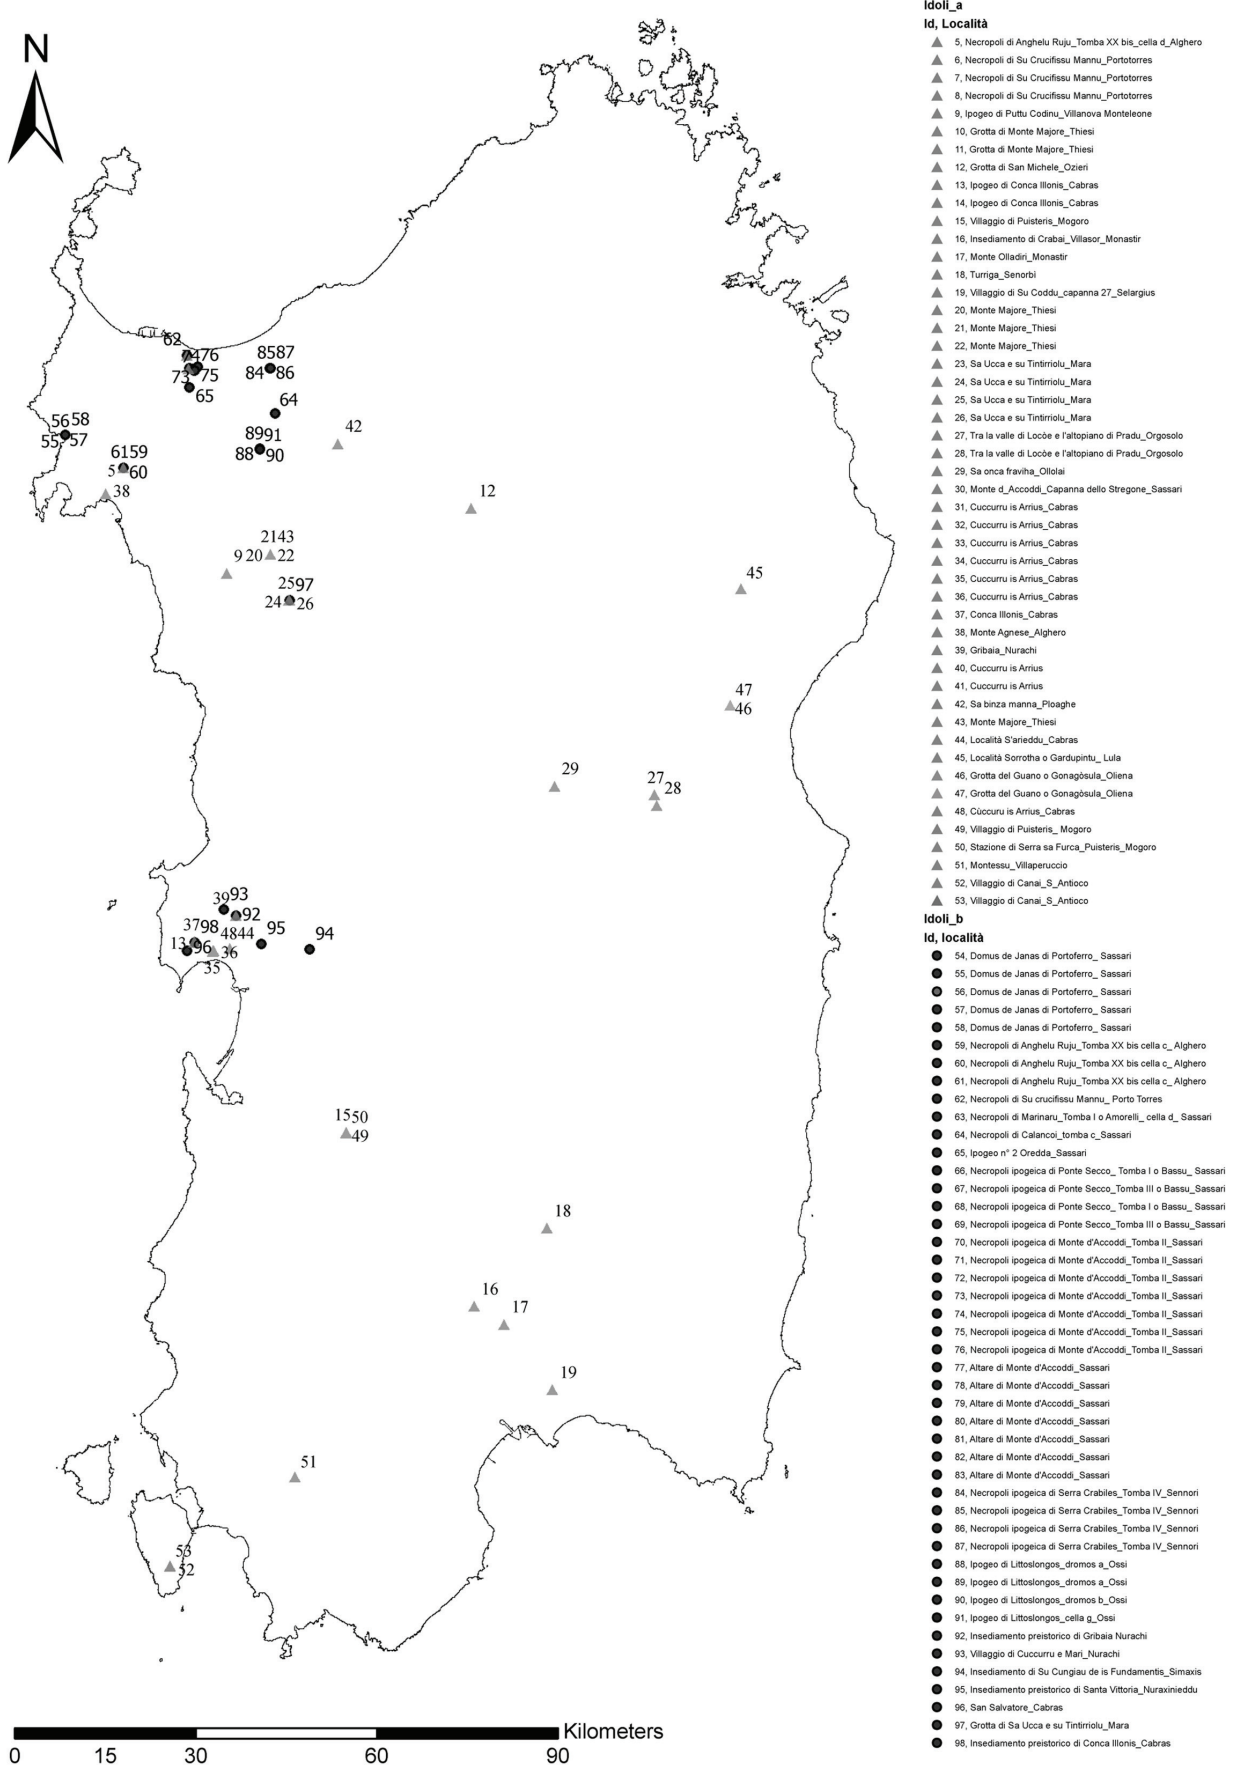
N

62
476
73 75
65
8587
84 86
64
42
5658
55 57
8991
88 90
6159
5 60
38
12
2143
9 20 22
2597
24 26
45
47
46
29
27
28
3993
92
3798
4844
95
94
13 96
35 36
1550
49
18
16
17
19
51
53
52

0 15 30 60 90
Kilometers

Idoli_a
Id, Località
5, Necropoli di Anghelu Ruju_Tomba XX bis_cella d_Alghero
6, Necropoli di Su Crucifissu Mannu_Portotorres
7, Necropoli di Su Crucifissu Mannu_Portotorres
8, Necropoli di Su Crucifissu Mannu_Portotorres
9, Ipogeo di Puttu Codinu_Villanova Monteleone
10, Grotta di Monte Majore_Thiesi
11, Grotta di Monte Majore_Thiesi
12, Grotta di San Michele_Ozieri
13, Ipogeo di Conca Illonis_Cabras
14, Ipogeo di Conca Illonis_Cabras
15, Villaggio di Puisteris_Mogoro
16, Insediamento di Crabai_Villasor_Monastir
17, Monte Olladiri_Monastir
18, Turriga_Senorbi
19, Villaggio di Su Coddu_capanna 27_Selargius
20, Monte Majore_Thiesi
21, Monte Majore_Thiesi
22, Monte Majore_Thiesi
23, Sa Ucca e su Tintirriolu_Mara
24, Sa Ucca e su Tintirriolu_Mara
25, Sa Ucca e su Tintirriolu_Mara
26, Sa Ucca e su Tintirriolu_Mara
27, Tra la valle di Locòe e l'altopiano di Pradu_Orgosolo
28, Tra la valle di Locòe e l'altopiano di Pradu_Orgosolo
29, Sa onca fraviha_Ollolai
30, Monte d_Accoddi_Capanna dello Stregone_Sassari
31, Cuccurru is Arrius_Cabras
32, Cuccurru is Arrius_Cabras
33, Cuccurru is Arrius_Cabras
34, Cuccurru is Arrius_Cabras
35, Cuccurru is Arrius_Cabras
36, Cuccurru is Arrius_Cabras
37, Conca Illonis_Cabras
38, Monte Agnese_Alghero
39, Gribaia_Nurachi
40, Cuccurru is Arrius
41, Cuccurru is Arrius
42, Sa binza manna_Ploaghe
43, Monte Majore_Thiesi
44, Località S'arieddu_Cabras
45, Località Sorrotha o Gardupintu_ Lula
46, Grotta del Guano o Gonagòsula_Oliena
47, Grotta del Guano o Gonagòsula_Oliena
48, Cùccuru is Arrius_Cabras
49, Villaggio di Puisteris_ Mogoro
50, Stazione di Serra sa Furca_Puisteris_Mogoro
51, Montessu_Villaperuccio
52, Villaggio di Canai_S_Antioco
53, Villaggio di Canai_S_Antioco
Idoli_b
Id, località
54, Domus de Janas di Portoferro_ Sassari
55, Domus de Janas di Portoferro_ Sassari
56, Domus de Janas di Portoferro_ Sassari
57, Domus de Janas di Portoferro_ Sassari
58, Domus de Janas di Portoferro_ Sassari
59, Necropoli di Anghelu Ruju_Tomba XX bis cella c_ Alghero
60, Necropoli di Anghelu Ruju_Tomba XX bis cella c_ Alghero
61, Necropoli di Anghelu Ruju_Tomba XX bis cella c_ Alghero
62, Necropoli di Su crucifissu Mannu_ Porto Torres
63, Necropoli di Marinaru_Tomba I o Amorelli_ cella d_ Sassari
64, Necropoli di Calancoi_tomba c_Sassari
65, Ipogeo n° 2 Oredda_Sassari
66, Necropoli ipogeica di Ponte Secco_ Tomba I o Bassu_ Sassari
67, Necropoli ipogeica di Ponte Secco_Tomba III o Bassu_Sassari
68, Necropoli ipogeica di Ponte Secco_ Tomba I o Bassu_ Sassari
69, Necropoli ipogeica di Ponte Secco_Tomba III o Bassu_Sassari
70, Necropoli ipogeica di Monte d'Accoddi_Tomba II_Sassari
71, Necropoli ipogeica di Monte d'Accoddi_Tomba II_Sassari
72, Necropoli ipogeica di Monte d'Accoddi_Tomba II_Sassari
73, Necropoli ipogeica di Monte d'Accoddi_Tomba II_Sassari
74, Necropoli ipogeica di Monte d'Accoddi_Tomba II_Sassari
75, Necropoli ipogeica di Monte d'Accoddi_Tomba II_Sassari
76, Necropoli ipogeica di Monte d'Accoddi_Tomba II_Sassari
77, Altare di Monte d'Accoddi_Sassari
78, Altare di Monte d'Accoddi_Sassari
79, Altare di Monte d'Accoddi_Sassari
80, Altare di Monte d'Accoddi_Sassari
81, Altare di Monte d'Accoddi_Sassari
82, Altare di Monte d'Accoddi_Sassari
83, Altare di Monte d'Accoddi_Sassari
84, Necropoli ipogeica di Serra Crabiles_Tomba IV_Sennori
85, Necropoli ipogeica di Serra Crabiles_Tomba IV_Sennori
86, Necropoli ipogeica di Serra Crabiles_Tomba IV_Sennori
87, Necropoli ipogeica di Serra Crabiles_Tomba IV_Sennori
88, Ipogeo di Littoslongos_dromos a_Ossi
89, Ipogeo di Littoslongos_dromos a_Ossi
90, Ipogeo di Littoslongos_dromos b_Ossi
91, Ipogeo di Littoslongos_cella g_Ossi
92, Insediamento preistorico di Gribaia Nurachi
93, Villaggio di Cuccurru e Mari_Nurachi
94, Insediamento di Su Cungiau de is Fundamentis_Simaxis
95, Insediamento preistorico di Santa Vittoria_Nuraxinieddu
96, San Salvatore_Cabras
97, Grotta di Sa Ucca e su Tintirriolu_Mara
98, Insediamento preistorico di Conca Illonis_Cabras